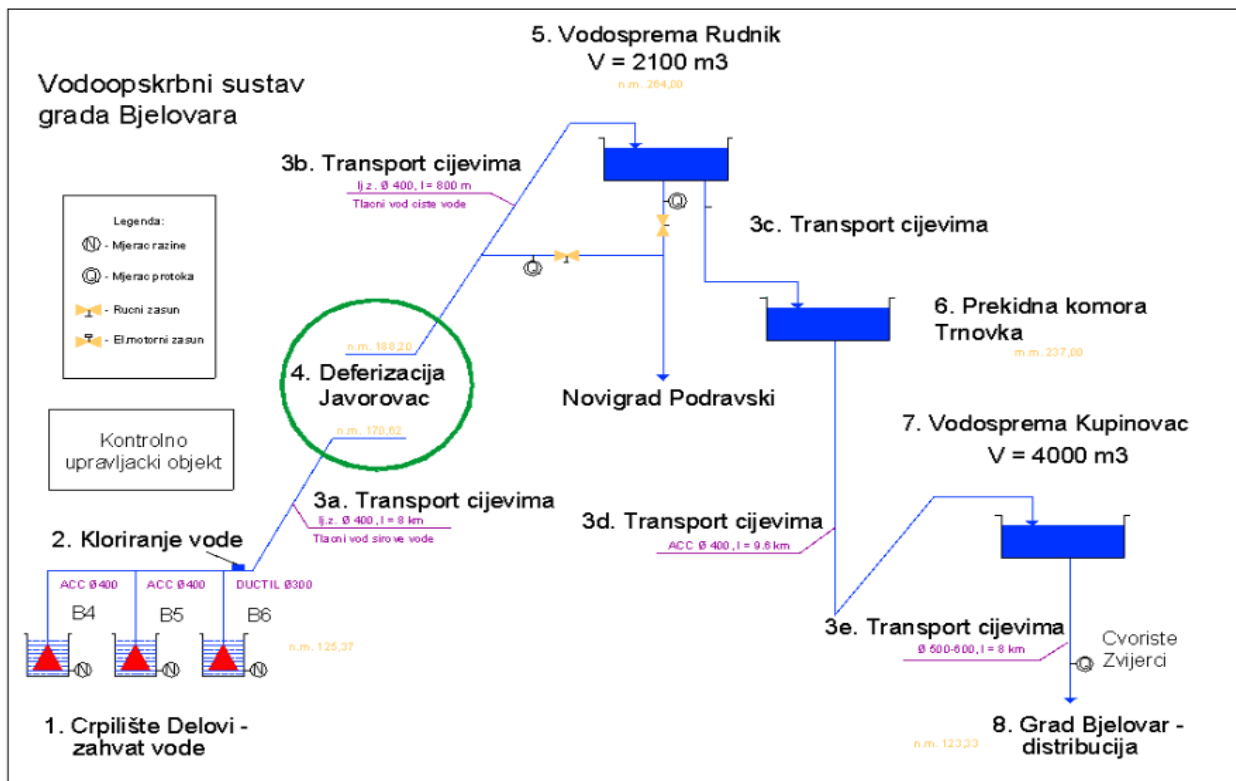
5. Vodosprema Rudnik
V = 2100 m3
n.m. 264,00

Vodoopskrbni sustav
grada Bjelovara

3b. Transport cijevima
lj.z. Ø 400 , l = 800 m
Tlacni vod ciste vode

Legenda:
N - Mjerac razine
Q - Mjerac protoka
- Rucni zasun
- El.motorni zasun

Q

3c. Transport cijevima

Q

6. Prekidna komora
Trnovka
m.m. 237,00

n.m. 188,20

4. Deferizacija
Javorovac

Novigrad Podravski

Kontrolno
upravljacki objekt

n.m. 170,62

7. Vodosprema Kupinovac
V = 4000 m3

3a. Transport cijevima
lj.z. Ø 400 , l = 8 km
Tlacni vod sirove vode

3d. Transport cijevima
ACC Ø 400 , l = 9.6 km

2. Kloriranje vode

ACC Ø400 ACC Ø400 DUCTIL Ø300

B4 B5 B6

n.m. 125,37

N N N

3e. Transport cijevima
Ø 500-600 , l = 8 km

Cvoriste
Zvijerci
Q

1. Crpilište Delovi -
zahvat vode

n.m. 123,33

8. Grad Bjelovar -
distribucija